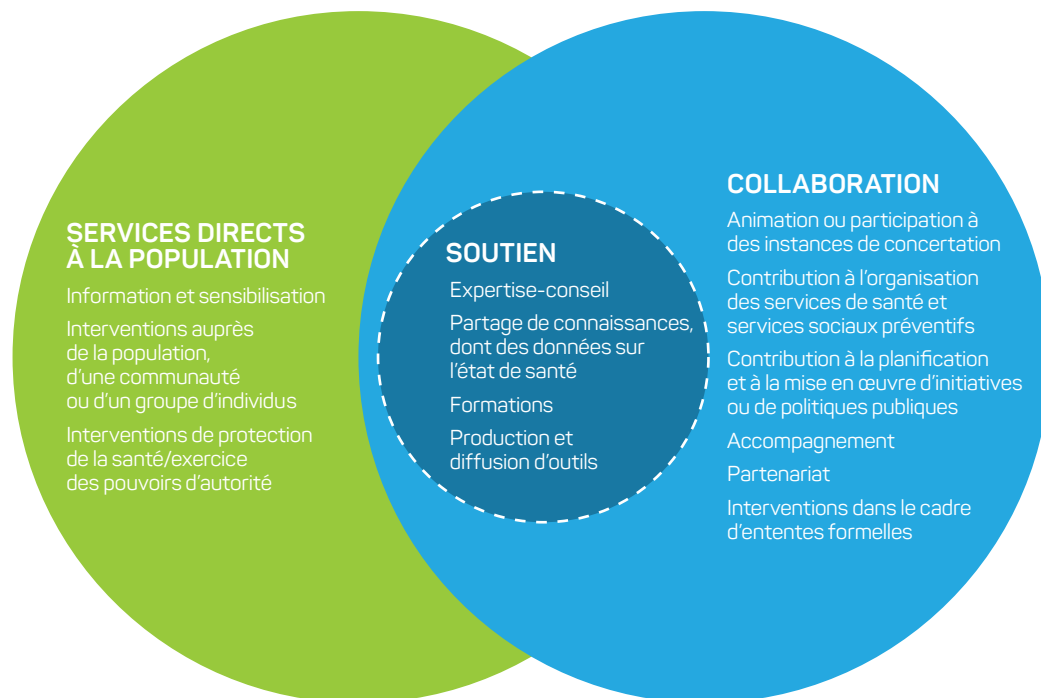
SERVICES DIRECTS À LA POPULATION

Information et sensibilisation

Interventions auprès de la population, d'une communauté ou d'un groupe d'individus

Interventions de protection de la santé/exercice des pouvoirs d'autorité

SOUTIEN

Expertise-conseil

Partage de connaissances, dont des données sur l'état de santé

Formations

Production et diffusion d'outils

COLLABORATION

Animation ou participation à des instances de concertation

Contribution à l'organisation des services de santé et services sociaux préventifs

Contribution à la planification et à la mise en œuvre d'initiatives ou de politiques publiques

Accompagnement

Partenariat

Interventions dans le cadre d'ententes formelles